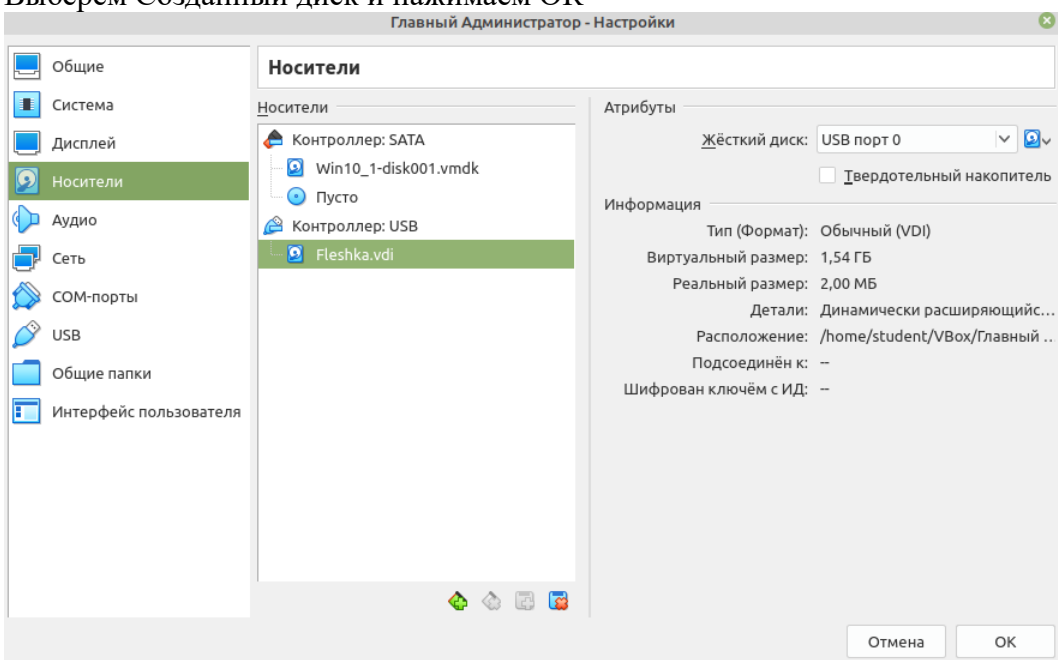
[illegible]

Главный Администратор - Настройки

Общие
Система
Дисплей
Носители
Аудио
Сеть
COM-порты
USB
Общие папки
Интерфейс пользователя

Носители

Носители
Контроллер: SATA
Win10_1-disk001.vmdk
Пусто
Контроллер: USB
Fleshka.vdi

Атрибуты
Жёсткий диск: USB порт 0
Твердотельный накопитель

Информация
Тип (Формат): Обычный (VDI)
Виртуальный размер: 1,54 ГБ
Реальный размер: 2,00 МБ
Детали: Динамически расширяющийс...
Расположение: /home/student/VBox/Главный ...
Подсоединён к: --
Шифрован ключём с ИД: --

Отмена
OK